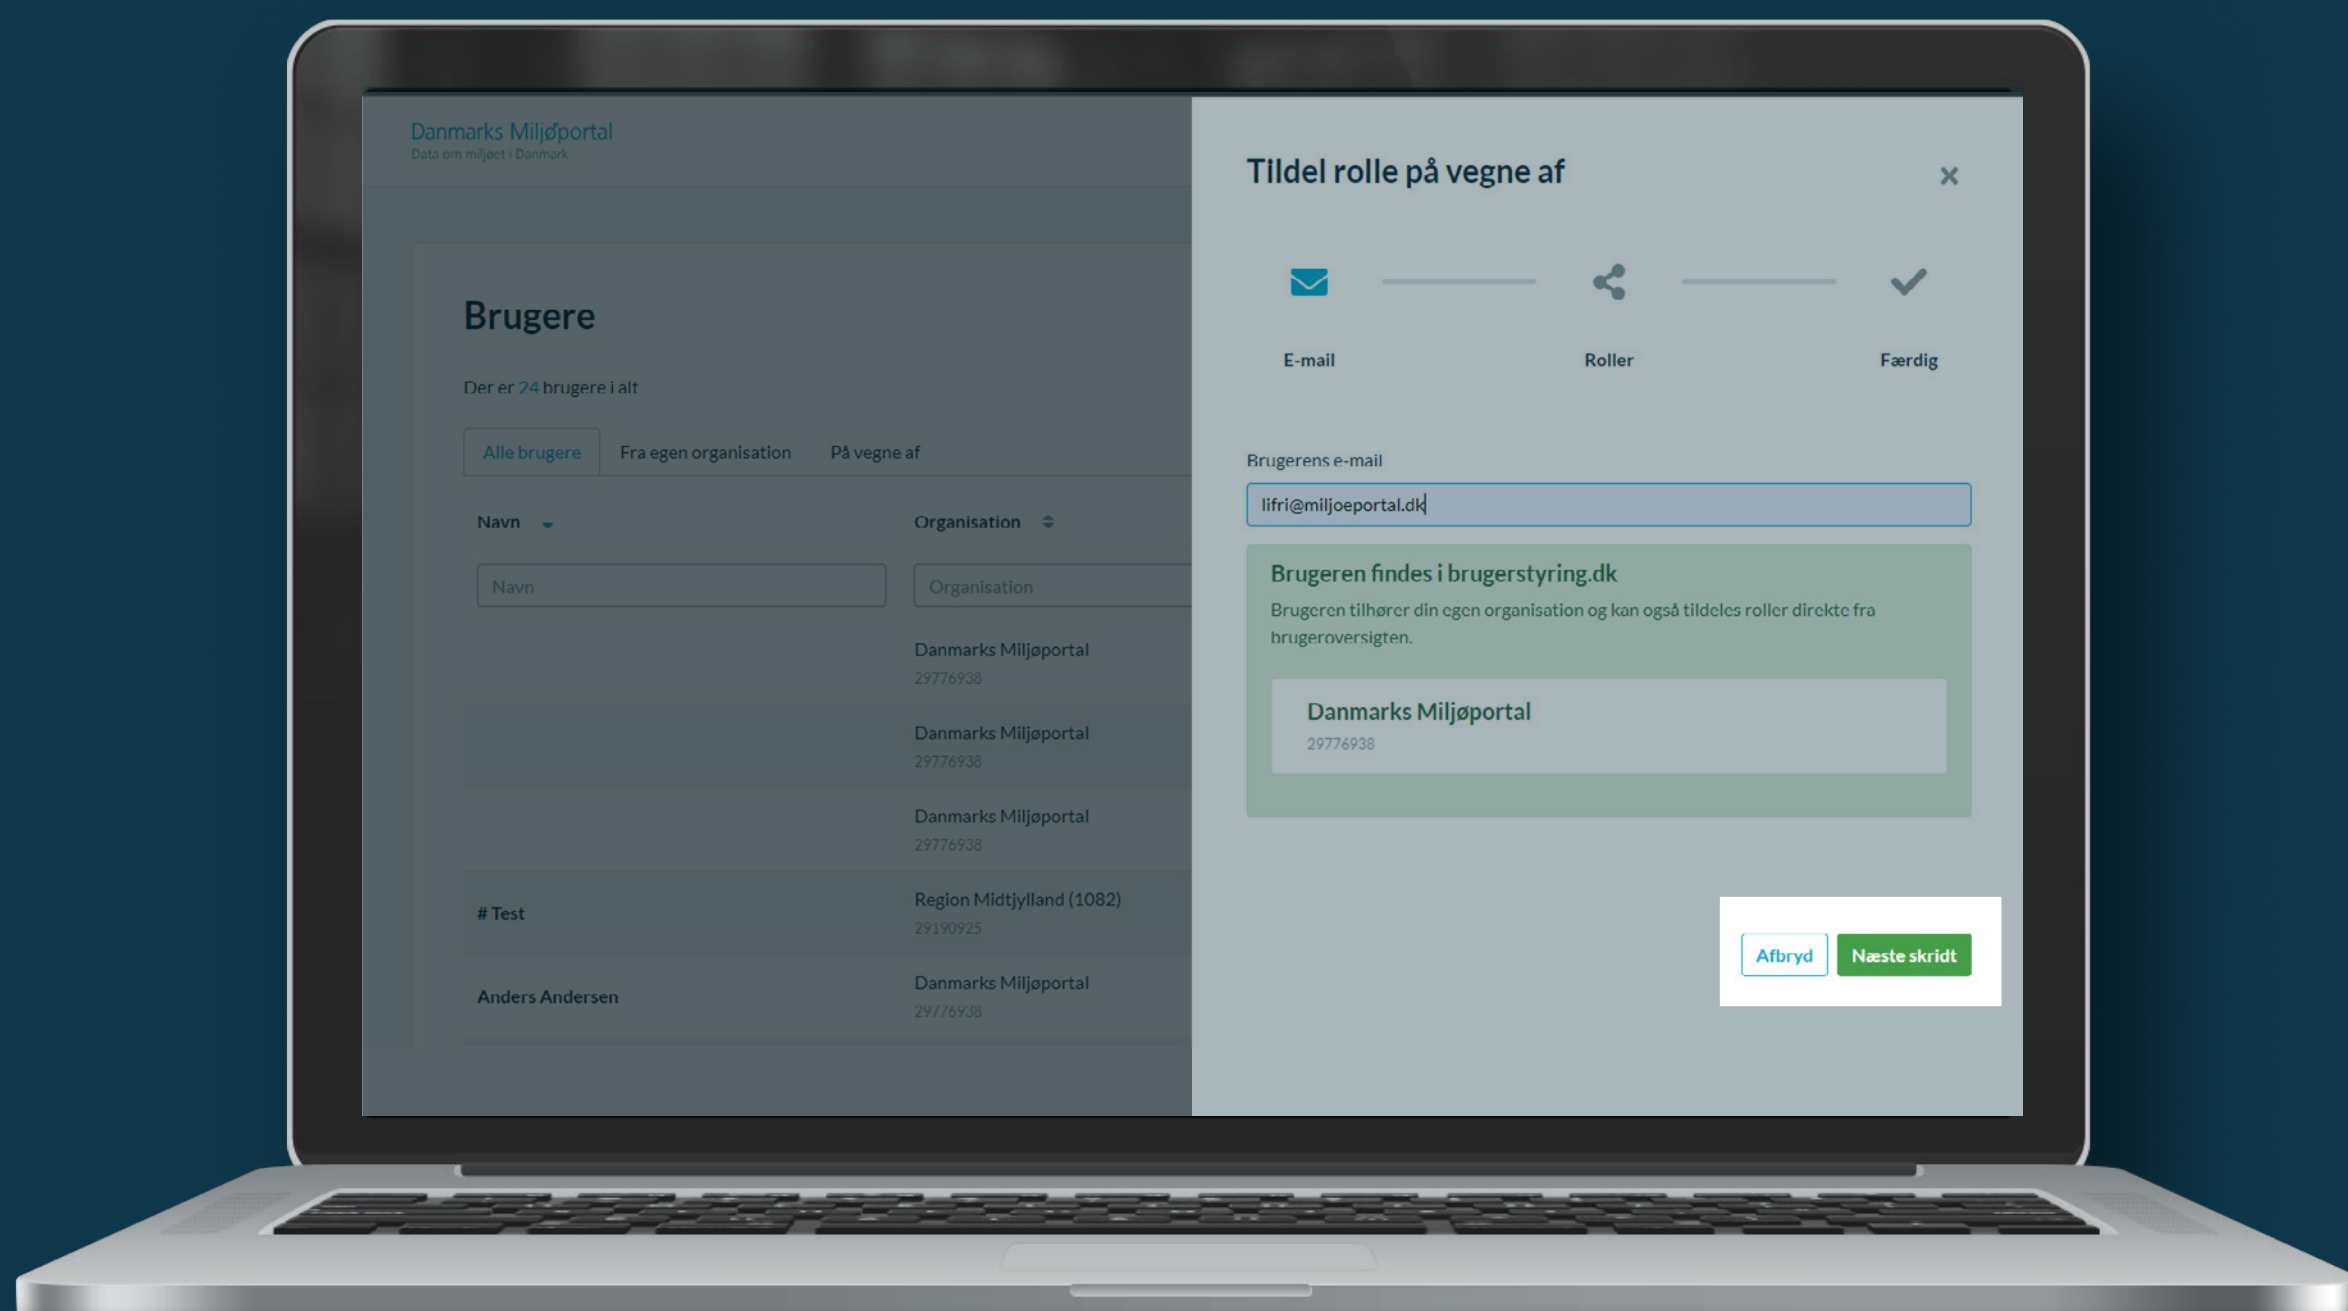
Danmarks Miljøportal
Data om miljøet i Danmark

Brugere

Der er 24 brugere i alt

Alle brugere
Fra egen organisation
På vegne af

| Navn | Organisation |
|---|---|
| Navn | Organisation |
| | Danmarks Miljøportal 29776938 |
| | Danmarks Miljøportal 29776938 |
| | Danmarks Miljøportal 29776938 |
| # Test | Region Midtjylland (1082) 29190925 |
| Anders Andersen | Danmarks Miljøportal 29776938 |

Tildel rolle på vegne af

×

E-mail
Roller
Færdig

Brugerens e-mail
lifri@miljoeportal.dk

Brugeren findes i brugerstyring.dk
Brugeren tilhører din egen organisation og kan også tildeles roller direkte fra brugeroversigten.

Danmarks Miljøportal
29776938

Afbryd
Næste skridt